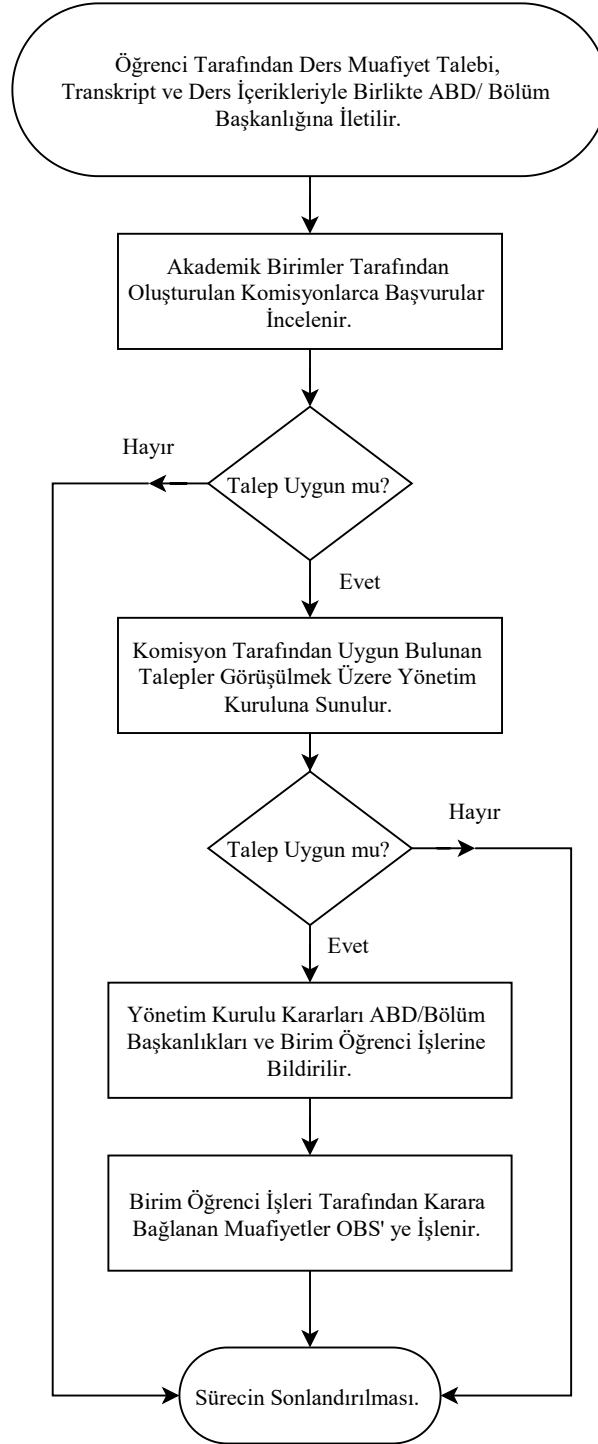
Öğrenci Tarafından Ders Muafiyet Talebi, Transkript ve Ders İçerikleriyle Birlikte ABD/ Bölüm Başkanlığına İletilir.

Akademik Birimler Tarafından Oluşturulan Komisyonlarca Başvurular İncelenir.

Hayır

Talep Uygun mu?

Evet

Komisyon Tarafından Uygun Bulunan Talepler Görüşülmek Üzere Yönetim Kuruluna Sunulur.

Hayır

Talep Uygun mu?

Evet

Yönetim Kurulu Kararları ABD/Bölüm Başkanlıkları ve Birim Öğrenci İşlerine Bildirilir.

Birim Öğrenci İşleri Tarafından Karara Bağlanan Muafiyetler OBS' ye İşlenir.

Sürecin Sonlandırılması.